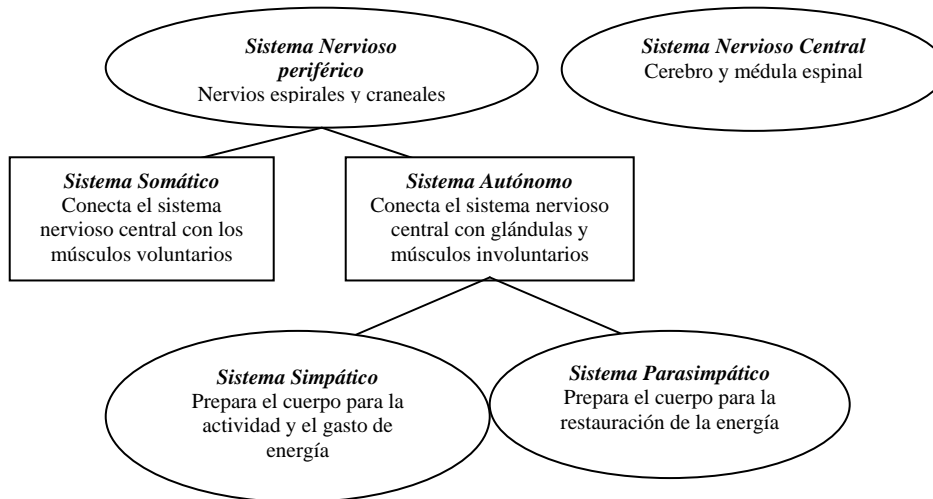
Sistema Nervioso periférico
Nervios espirales y craneales

Sistema Nervioso Central
Cerebro y médula espinal

Sistema Somático
Conecta el sistema nervioso central con los músculos voluntarios

Sistema Autónomo
Conecta el sistema nervioso central con glándulas y músculos involuntarios

Sistema Simpático
Prepara el cuerpo para la actividad y el gasto de energía

Sistema Parasimpático
Prepara el cuerpo para la restauración de la energía